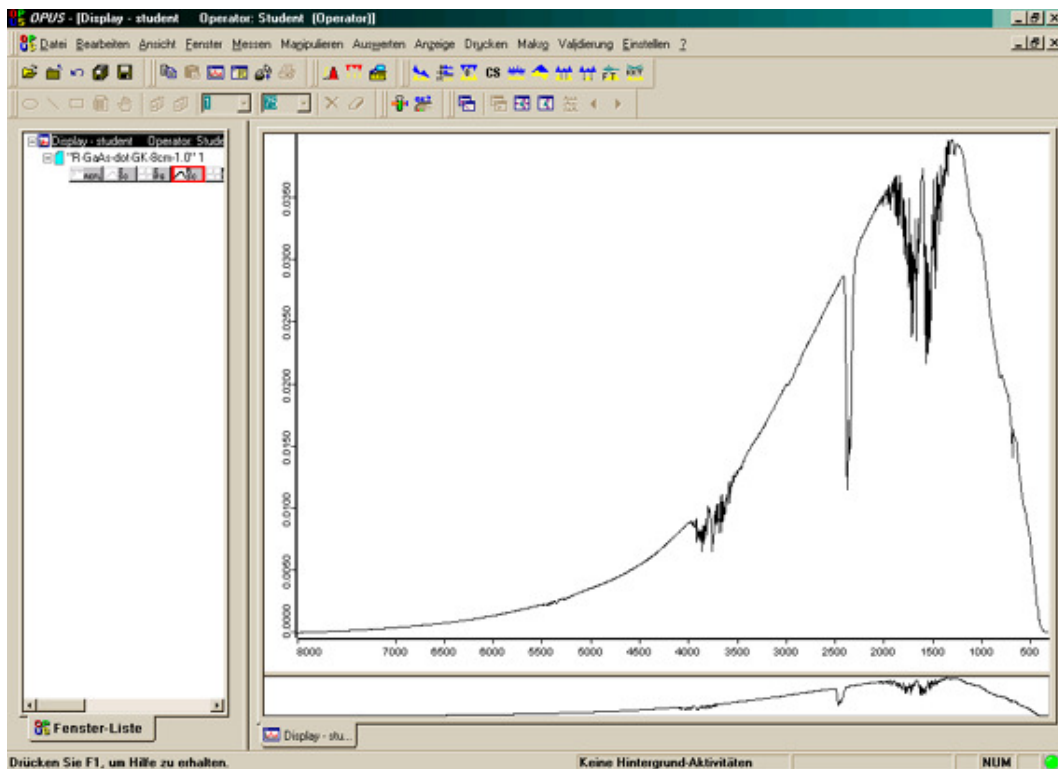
OPUS - [Display - student Operator: Student (Operator)]

Datei Bearbeiten Ansicht Fenster Messen Manipulieren Auswerten Anzeige Drucken Makro Validierung Einstellen ?

CS

FT

Display - student Operator: Stude

"R-GaAs-dot-GK-8cm-1.0" 1

REF

0.0350
0.0300
0.0250
0.0200
0.0150
0.0100
0.0050
0.0000

8000 7000 6500 6000 5500 5000 4500 4000 3500 3000 2500 2000 1500 1000 500

Fenster-Liste

Display - stu...

Drücken Sie F1, um Hilfe zu erhalten.

Keine Hintergrund-Aktivitäten

NUM